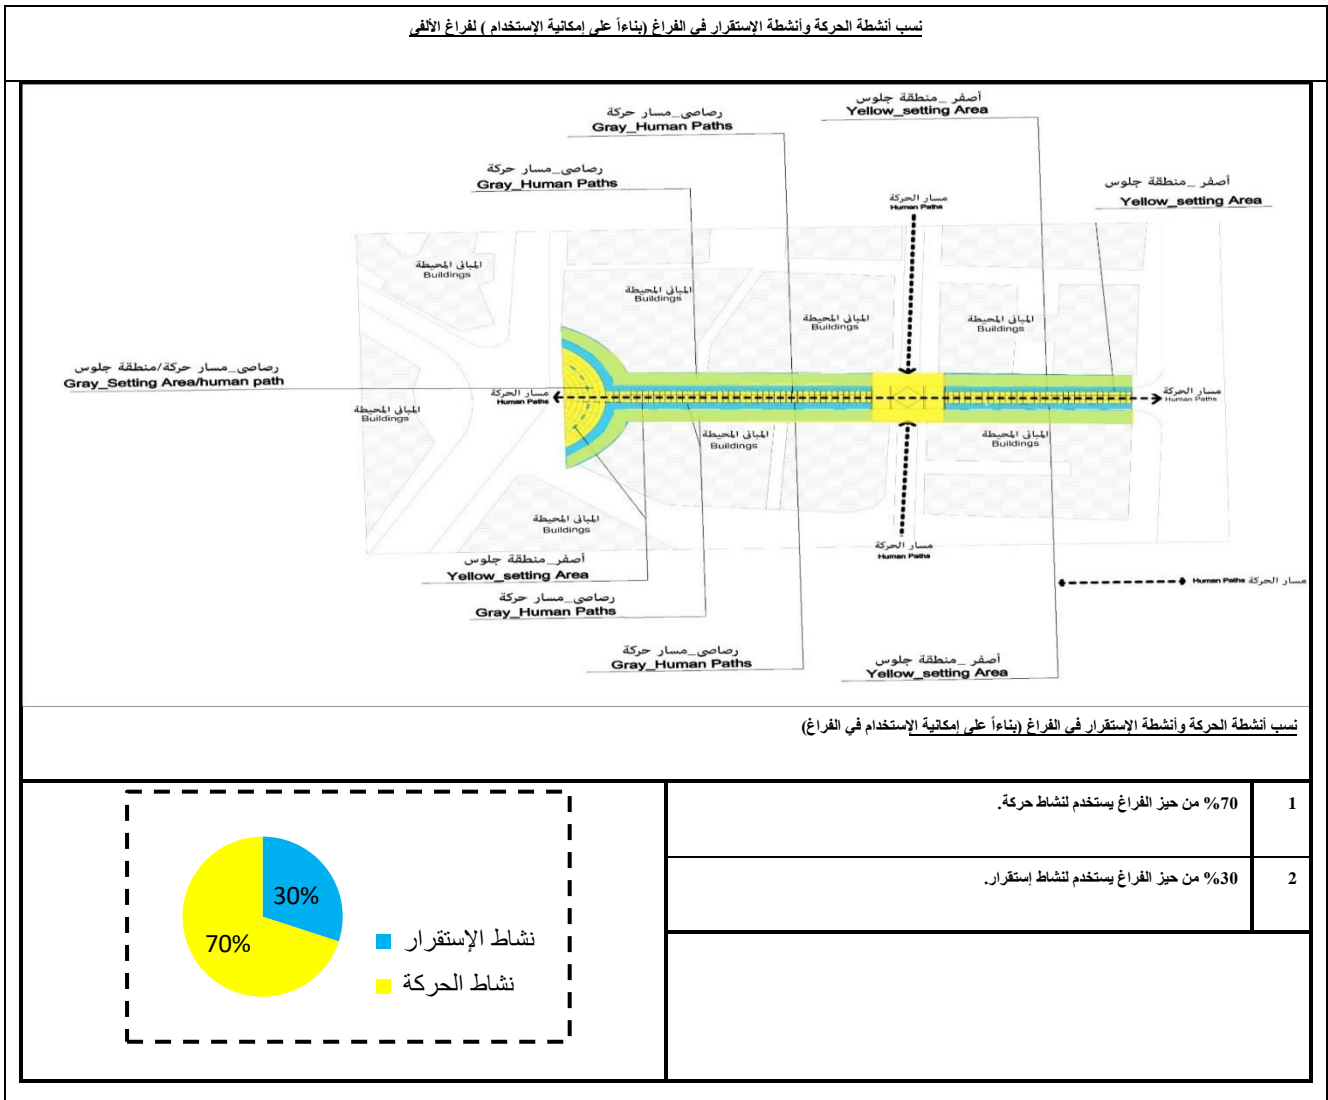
نسب أنشطة الحركة وأنشطة الإستقرار في الفراغ (بناءاً على إمكانية الإستخدام ) لفراغ الألفي

رصاصي_ مسار حركة
Gray_Human Paths

أصفر _ منطقة جلوس
Yellow_setting Area

رصاصي_ مسار حركة
Gray_Human Paths

مسار الحركة
Human Paths

أصفر _ منطقة جلوس
Yellow_setting Area

المباني المحيطة
Buildings

المباني المحيطة
Buildings

المباني المحيطة
Buildings

المباني المحيطة
Buildings

رصاصي_ مسار حركة/منطقة جلوس
Gray_Setting Area/human path

مسار الحركة
Human Paths

مسار الحركة
Human Paths

المباني المحيطة
Buildings

المباني المحيطة
Buildings

المباني المحيطة
Buildings

المباني المحيطة
Buildings

مسار الحركة
Human Paths

أصفر _ منطقة جلوس
Yellow_setting Area

رصاصي_ مسار حركة
Gray_Human Paths

Human Paths مسار الحركة

رصاصي_ مسار حركة
Gray_Human Paths

أصفر _ منطقة جلوس
Yellow_setting Area

نسب أنشطة الحركة وأنشطة الإستقرار في الفراغ (بناءاً على إمكانية الإستخدام في الفراغ)

| 1 | 70% من حيز الفراغ يستخدم لنشاط حركة. |
|---|---|
| 2 | 30% من حيز الفراغ يستخدم لنشاط إستقرار. |

30%
70%
نشاط الإستقرار
نشاط الحركة